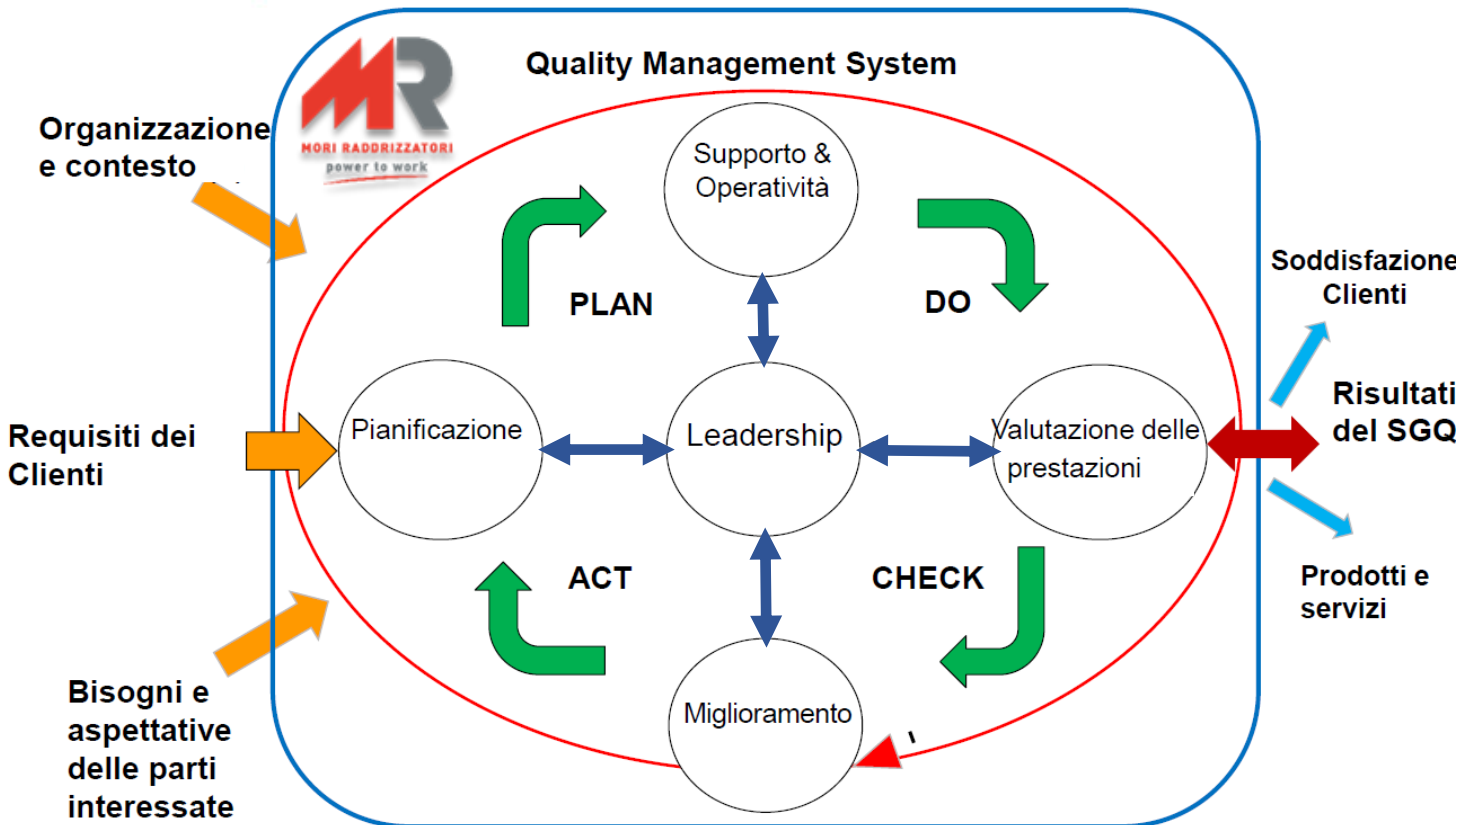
MR
MORI RADDRIZZATORI
power to work

Quality Management System

Organizzazione e contesto

Requisiti dei Clienti

Bisogni e aspettative delle parti interessate

Supporto & Operatività

PLAN

DO

Pianificazione

Leadership

Valutazione delle prestazioni

ACT

CHECK

Miglioramento

Soddisfazione Clienti

Risultati del SGQ

Prodotti e servizi